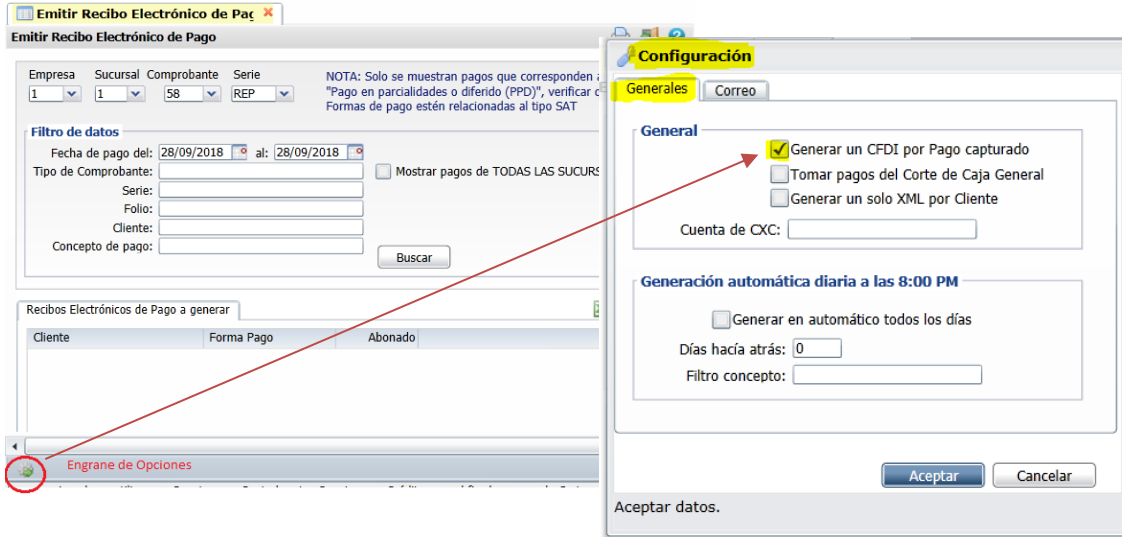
Emitir Recibo Electrónico de Pag

Emitir Recibo Electrónico de Pago

Empresa 1
Sucursal 1
Comprobante 58
Serie REP

NOTA: Solo se muestran pagos que corresponden a "Pago en parcialidades o diferido (PPD)", verificar q Formas de pago estén relacionadas al tipo SAT

Filtro de datos
Fecha de pago del: 28/09/2018 al: 28/09/2018
Tipo de Comprobante:
Mostrar pagos de TODAS LAS SUCURS
Serie:
Folio:
Cliente:
Concepto de pago:
Buscar

Recibos Electrónicos de Pago a generar

| Cliente | Forma Pago | Abonado |
|---|---|---|

Engrane de Opciones

Configuración

Generales
Correo

General
Generar un CFDI por Pago capturado
Tomar pagos del Corte de Caja General
Generar un solo XML por Cliente
Cuenta de CXC:

Generación automática diaria a las 8:00 PM
Generar en automático todos los días
Días hacía atrás: 0
Filtro concepto:

Aceptar
Cancelar

Aceptar datos.